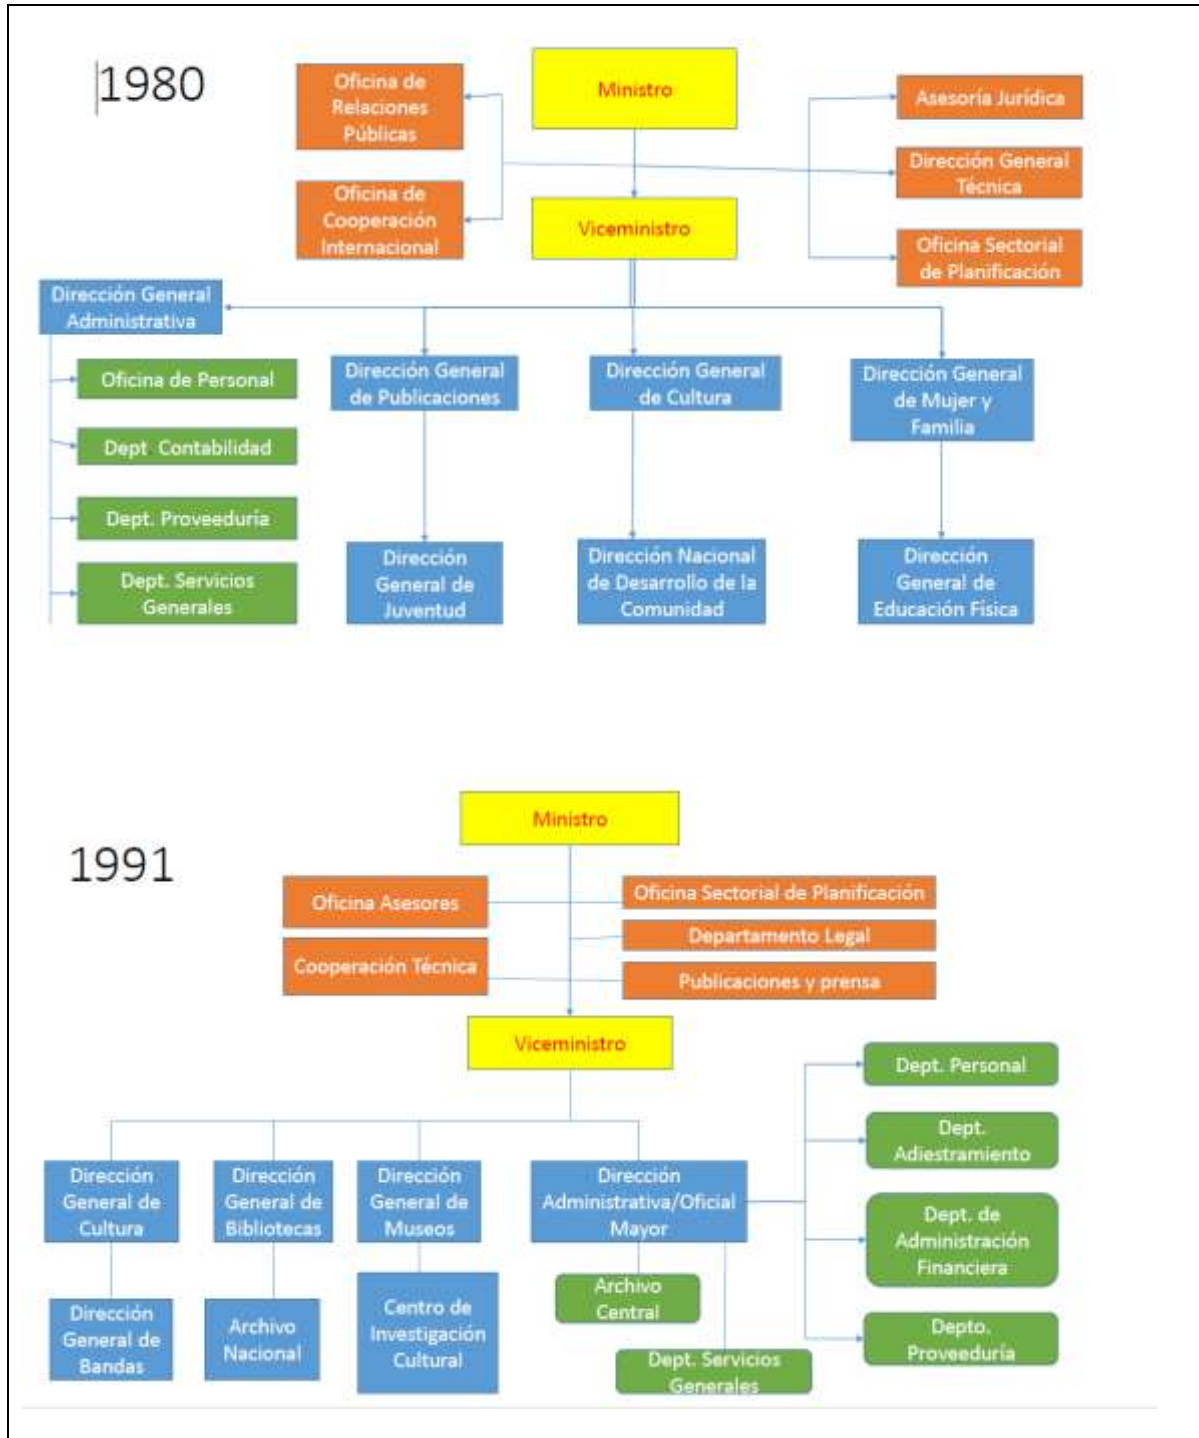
1980

Ministro

Oficina de Relaciones Públicas

Oficina de Cooperación Internacional

Asesoría Jurídica

Dirección General Técnica

Oficina Sectorial de Planificación

Viceministro

Dirección General Administrativa

Oficina de Personal

Dept Contabilidad

Dept. Proveeduría

Dept. Servicios Generales

Dirección General de Publicaciones

Dirección General de Cultura

Dirección General de Mujer y Familia

Dirección General de Juventud

Dirección Nacional de Desarrollo de la Comunidad

Dirección General de Educación Física

1991

Ministro

Oficina Asesores

Cooperación Técnica

Oficina Sectorial de Planificación

Departamento Legal

Publicaciones y prensa

Viceministro

Dirección General de Cultura

Dirección General de Bibliotecas

Dirección General de Museos

Dirección Administrativa/Oficial Mayor

Dept. Personal

Dept. Adiestramiento

Dept. de Administración Financiera

Depto. Proveeduría

Dirección General de Bandas

Archivo Nacional

Centro de Investigación Cultural

Archivo Central

Dept. Servicios Generales